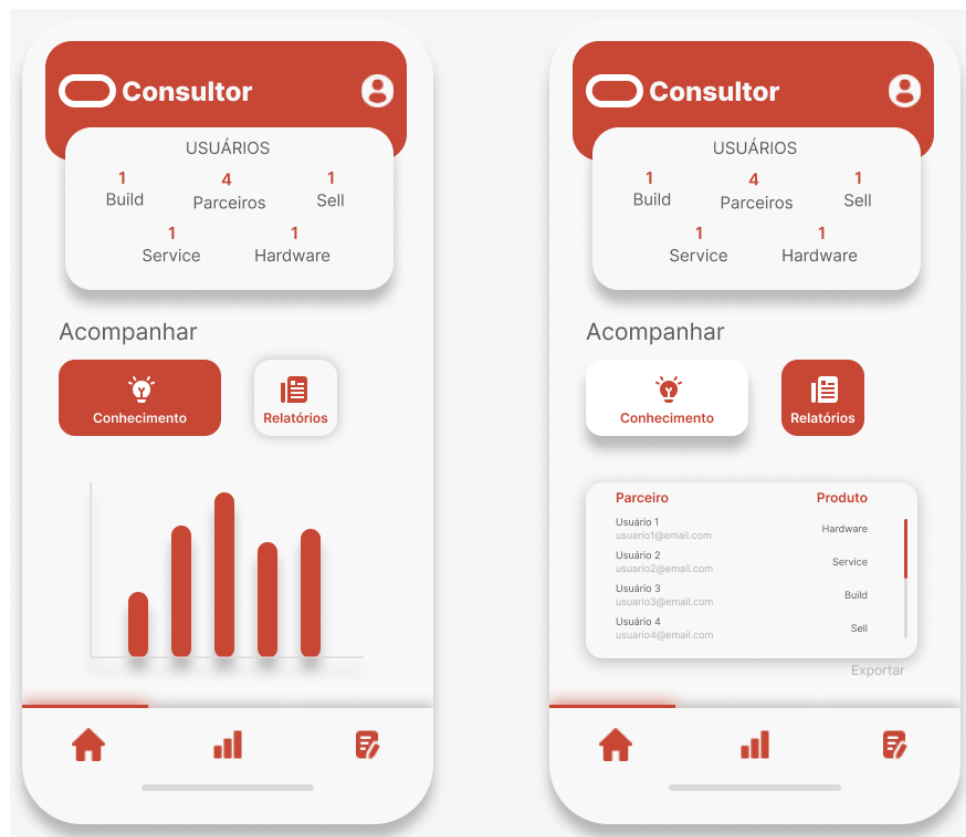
Consultor

USUÁRIOS

1
Build

4
Parceiros

1
Sell

1
Service

1
Hardware

Acompanhar

Conhecimento

Relatórios

Consultor

USUÁRIOS

1
Build

4
Parceiros

1
Sell

1
Service

1
Hardware

Acompanhar

Conhecimento

Relatórios

| Parceiro | Produto |
|---|---|
| Usuário 1 usuario1@email.com | Hardware |
| Usuário 2 usuario2@email.com | Service |
| Usuário 3 usuario3@email.com | Build |
| Usuário 4 usuario4@email.com | Sell |

Exportar